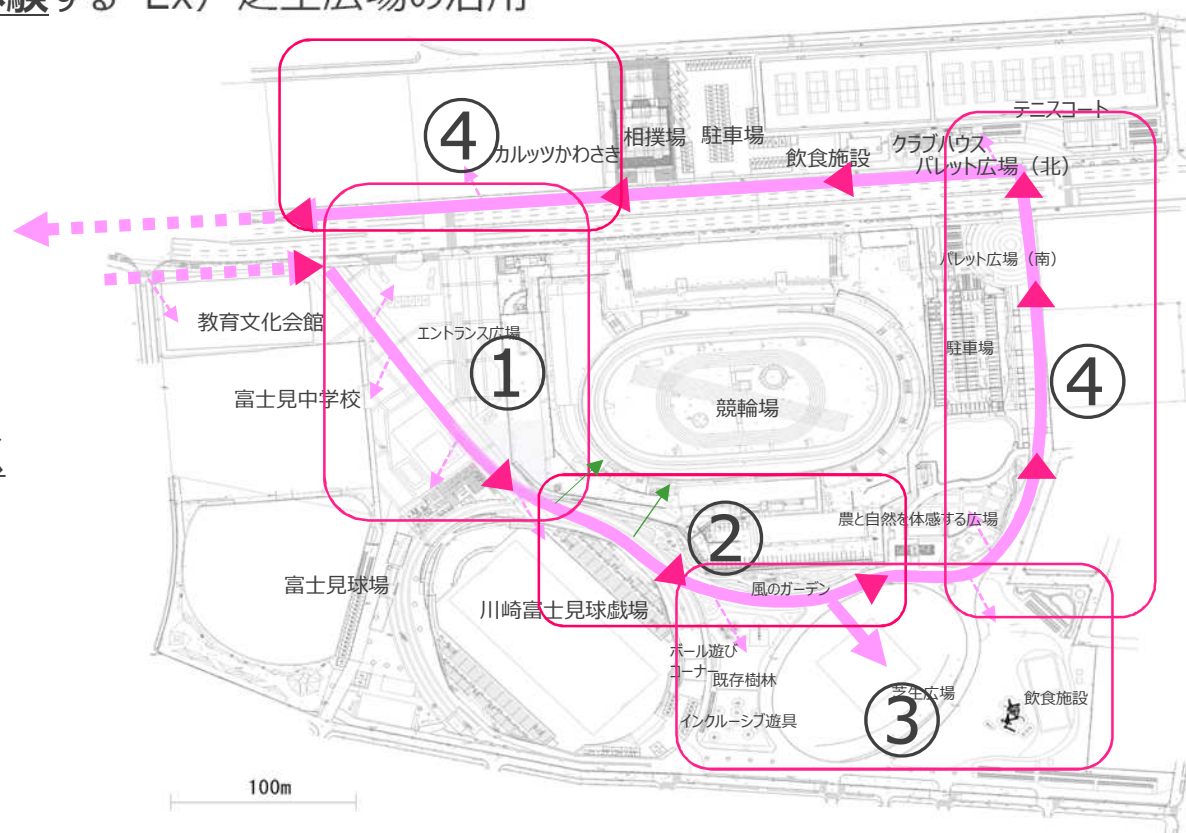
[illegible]験する"Ex"芝生広場の活用

④ カルッツかわさき
相撲場 駐車場
テニスコート
クラブハウス
飲食施設
パレット広場（北）
パレット広場（南）
教育文化会館
エントランス広場
①
駐車場
④
富士見中学校
競輪場
農と自然を体感する広場
②
富士見球場
風のガーデン
川崎富士見球戯場
ボール遊びコーナー
既存樹林
芝生広場
飲食施設
インクルーシブ遊具
③
100m